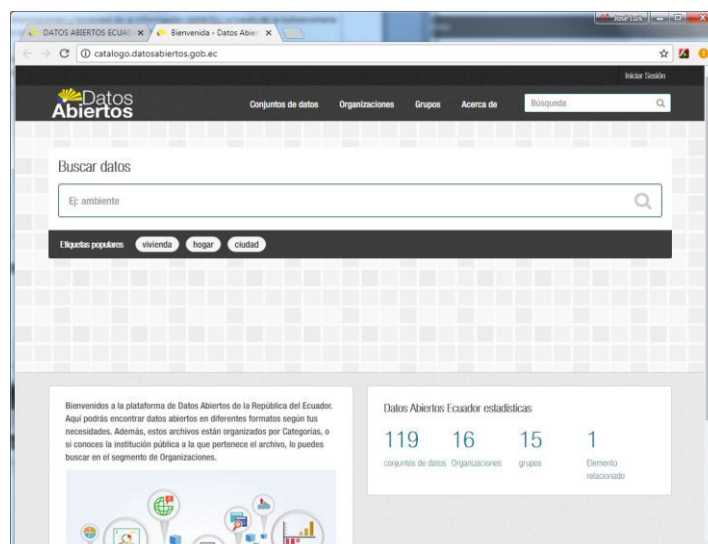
DATOS ABIERTOS ECUAD ×
Bienvenida - Datos Abie ×
Jose Luis
catalogo.datosabiertos.gob.ec
Iniciar Sesión
Datos Abiertos
Conjuntos de datos
Organizaciones
Grupos
Acerca de
Búsqueda

Buscar datos
Ej: ambiente
Etiquetas populares
vivienda
hogar
ciudad

Bienvenidos a la plataforma de Datos Abiertos de la República del Ecuador. Aquí podrás encontrar datos abiertos en diferentes formatos según tus necesidades. Además, estos archivos están organizados por Categorías, o si conoces la institución pública a la que pertenece el archivo, lo puedes buscar en el segmento de Organizaciones.

Datos Abiertos Ecuador estadísticas
119
conjuntos de datos
16
Organizaciones
15
grupos
1
Elemento relacionado